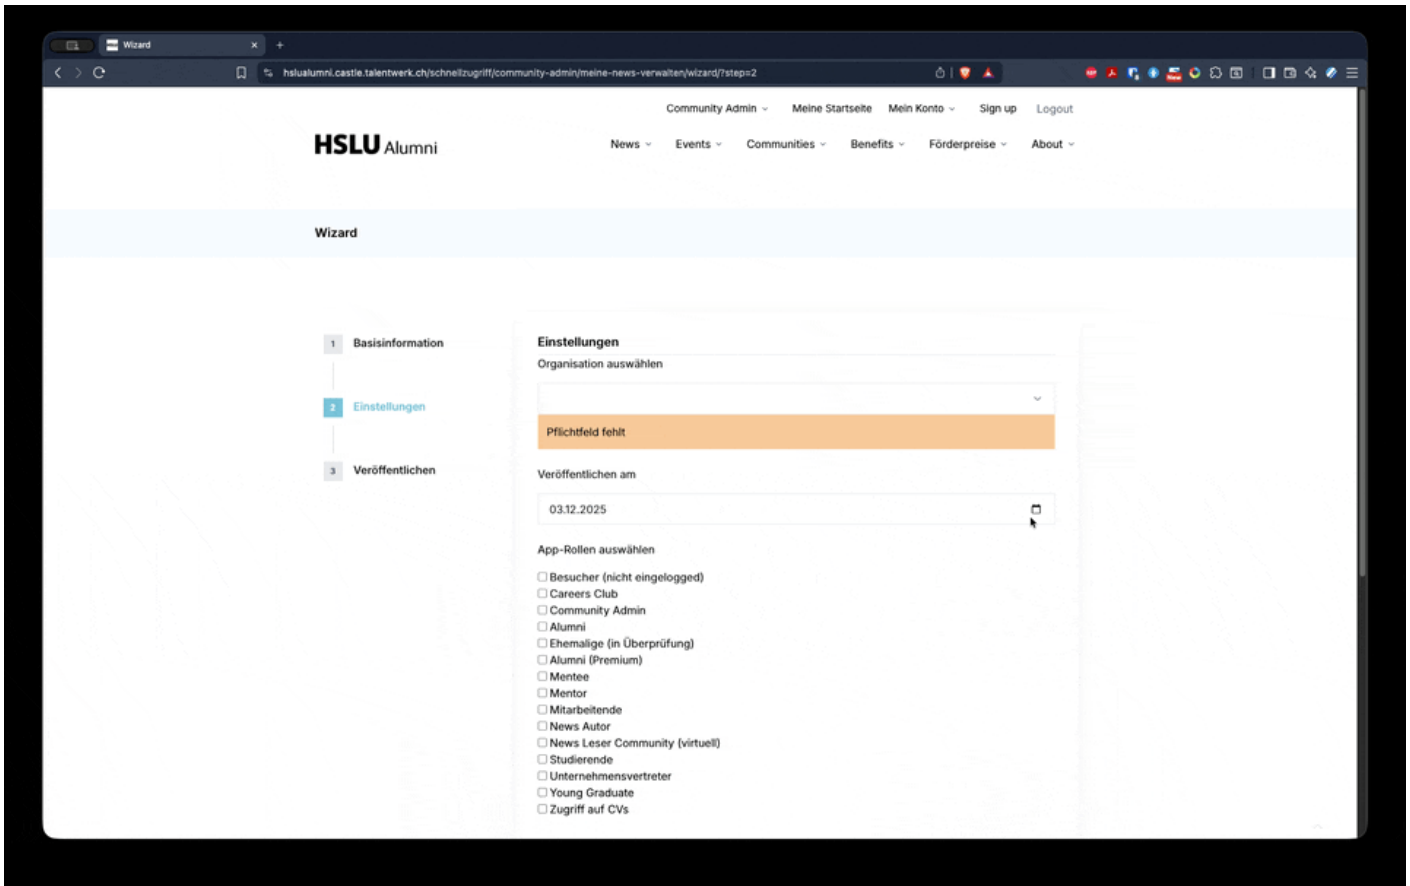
Wizard

hslualumni.castle.talentwerk.ch/schnellzugriff/community-admin/meine-news-verwalten/wizard/?step=2

Community Admin Meine Startseite Mein Konto Sign up Logout

HSLU Alumni

News Events Communities Benefits Förderpreise About

Wizard

1 Basisinformation

2 Einstellungen

3 Veröffentlichen

Einstellungen

Organisation auswählen

Pflichtfeld fehlt

Veröffentlichen am

03.12.2025

App-Rollen auswählen

Besucher (nicht eingelogged)
Careers Club
Community Admin
Alumni
Ehemalige (in Überprüfung)
Alumni (Premium)
Mentee
Mentor
Mitarbeitende
News Autor
News Leser Community (virtuell)
Studierende
Unternehmensvertreter
Young Graduate
Zugriff auf CVs